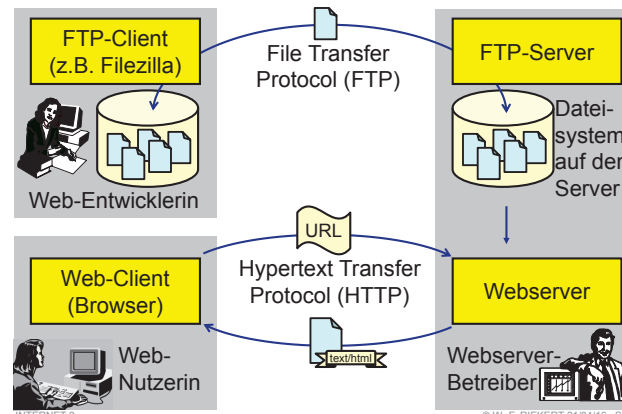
FTP-Client (z.B. Filezilla)

File Transfer Protocol (FTP)

FTP-Server

Dateisystem auf dem Server

Web-Entwicklerin

URL

Web-Client (Browser)

Hypertext Transfer Protocol (HTTP)

Webserver

text/html

Web-Nutzerin

Webserver-Betreiber

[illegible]

© W. F. RIEKERT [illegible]